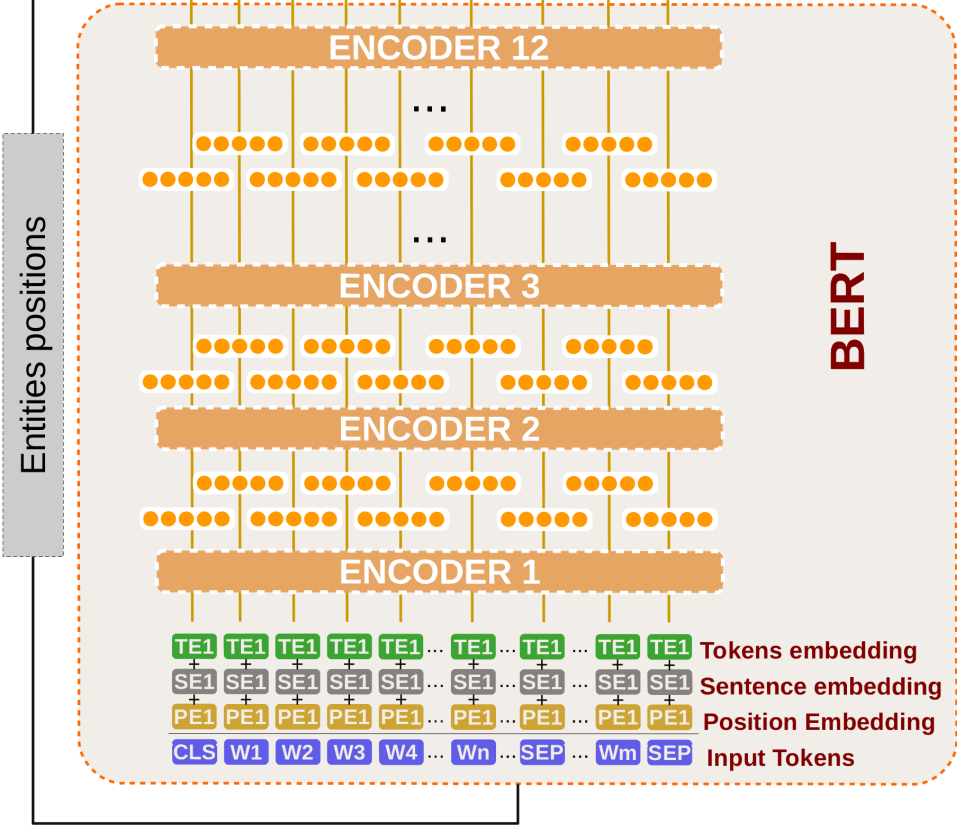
Entities positions

ENCODER 12

...

...

ENCODER 3

ENCODER 2

ENCODER 1

BERT

TE1 TE1 TE1 TE1 TE1 ... TE1 ... TE1 ... TE1 TE1 Tokens embedding

+ + + + + + + + +

SE1 SE1 SE1 SE1 SE1 ... SE1 ... SE1 ... SE1 SE1 Sentence embedding

+ + + + + + + + +

PE1 PE1 PE1 PE1 PE1 ... PE1 ... PE1 ... PE1 PE1 Position Embedding

CLS W1 W2 W3 W4 ... Wn ... SEP ... Wm SEP Input Tokens